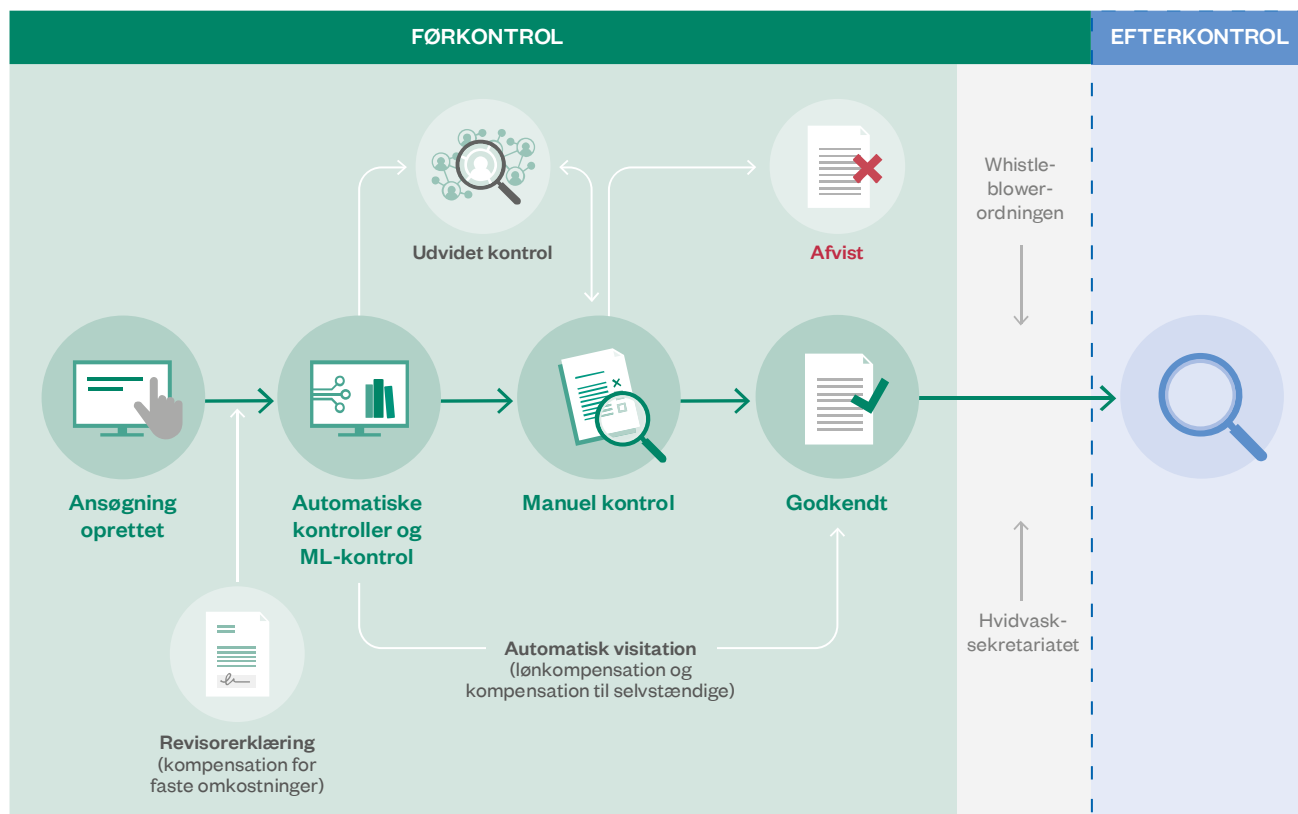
FØRKONTROL

EFTERKONTROL

Udvidet kontrol

Afvist

Whistleblowerordningen

Ansøgning oprettet

Automatiske kontroller og ML-kontrol

Manuel kontrol

Godkendt

Hvidvasksekretariatet

Automatisk visitation (lønkompensation og kompensation til selvstændige)

Revisorerklæring (kompensation for faste omkostninger)